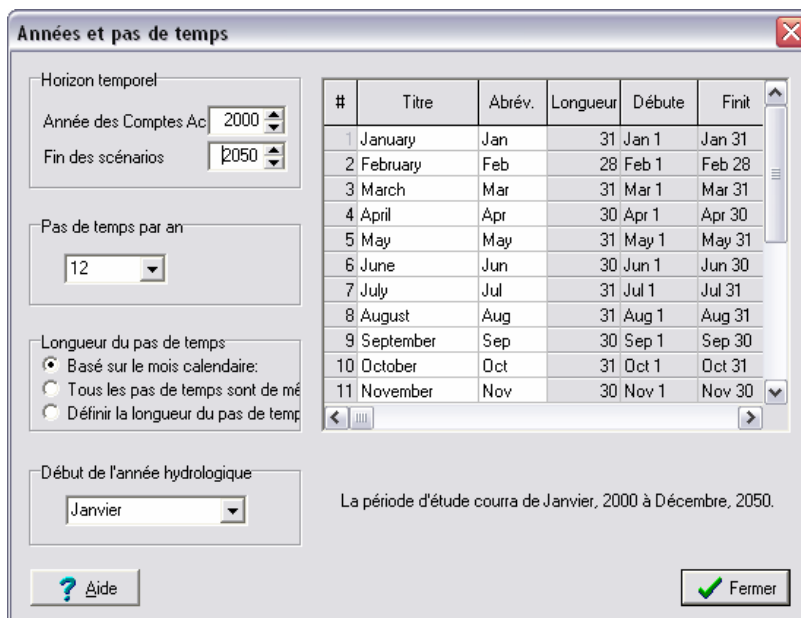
Années et pas de temps

Horizon temporel

Année des Comptes Ac 2000

Fin des scénarios 2050

Pas de temps par an

12

Longueur du pas de temps

Basé sur le mois calendaire:

Tous les pas de temps sont de mé

Définir la longueur du pas de temp

Début de l'année hydrologique

Janvier

| # | Titre | Abrév. | Longueur | Débute | Finit |
|---|---|---|---|---|---|
| 1 | January | Jan | 31 | Jan 1 | Jan 31 |
| 2 | February | Feb | 28 | Feb 1 | Feb 28 |
| 3 | March | Mar | 31 | Mar 1 | Mar 31 |
| 4 | April | Apr | 30 | Apr 1 | Apr 30 |
| 5 | May | May | 31 | May 1 | May 31 |
| 6 | June | Jun | 30 | Jun 1 | Jun 30 |
| 7 | July | Jul | 31 | Jul 1 | Jul 31 |
| 8 | August | Aug | 31 | Aug 1 | Aug 31 |
| 9 | September | Sep | 30 | Sep 1 | Sep 30 |
| 10 | October | Oct | 31 | Oct 1 | Oct 31 |
| 11 | November | Nov | 30 | Nov 1 | Nov 30 |

La période d'étude courra de Janvier, 2000 à Décembre, 2050.

Aide

Fermer